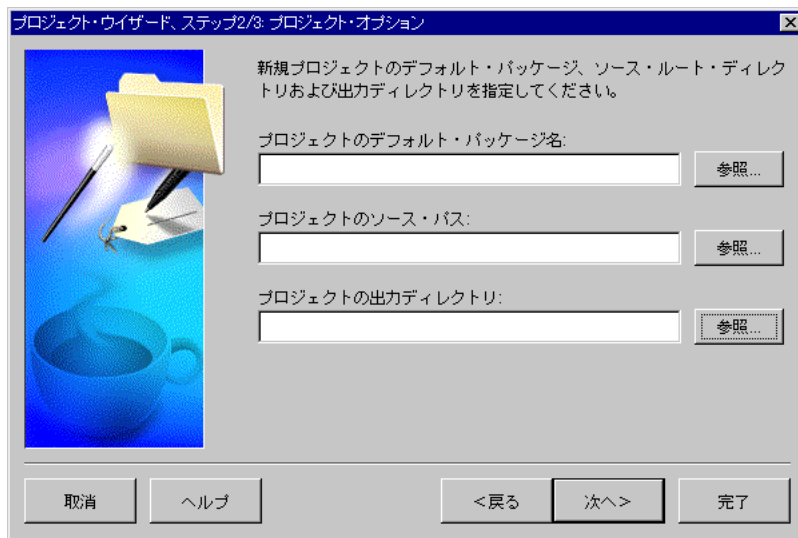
プロジェクト・ウイザード、ステップ2/3: プロジェクト・オプション

新規プロジェクトのデフォルト・パッケージ、ソース・ルート・ディレクトリおよび出力ディレクトリを指定してください。

プロジェクトのデフォルト・パッケージ名:

参照...

プロジェクトのソース・パス:

参照...

プロジェクトの出力ディレクトリ:

参照...

取消

ヘルプ

<戻る

次へ>

完了